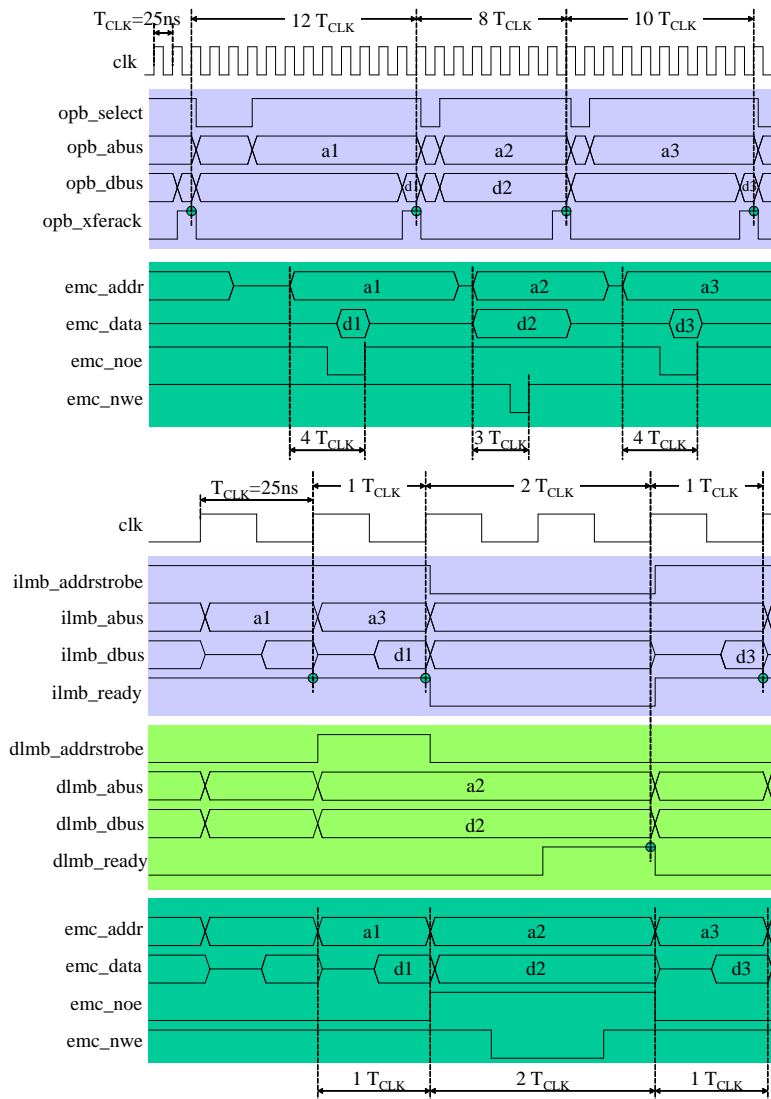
$T_{CLK}$=25ns
12 $T_{CLK}$
8 $T_{CLK}$
10 $T_{CLK}$
clk
opb_select
opb_abus
a1
a2
a3
opb_dbus
d1
d2
d3
opb_xferack
emc_addr
a1
a2
a3
emc_data
d1
d2
d3
emc_noe
emc_nwe
4 $T_{CLK}$
3 $T_{CLK}$
4 $T_{CLK}$

$T_{CLK}$=25ns
1 $T_{CLK}$
2 $T_{CLK}$
1 $T_{CLK}$
clk
ilmb_addrstrobe
ilmb_abus
a1
a3
ilmb_dbus
d1
d3
ilmb_ready
dlmb_addrstrobe
dlmb_abus
a2
dlmb_dbus
d2
dlmb_ready
emc_addr
a1
a2
a3
emc_data
d1
d2
d3
emc_noe
emc_nwe
1 $T_{CLK}$
2 $T_{CLK}$
1 $T_{CLK}$